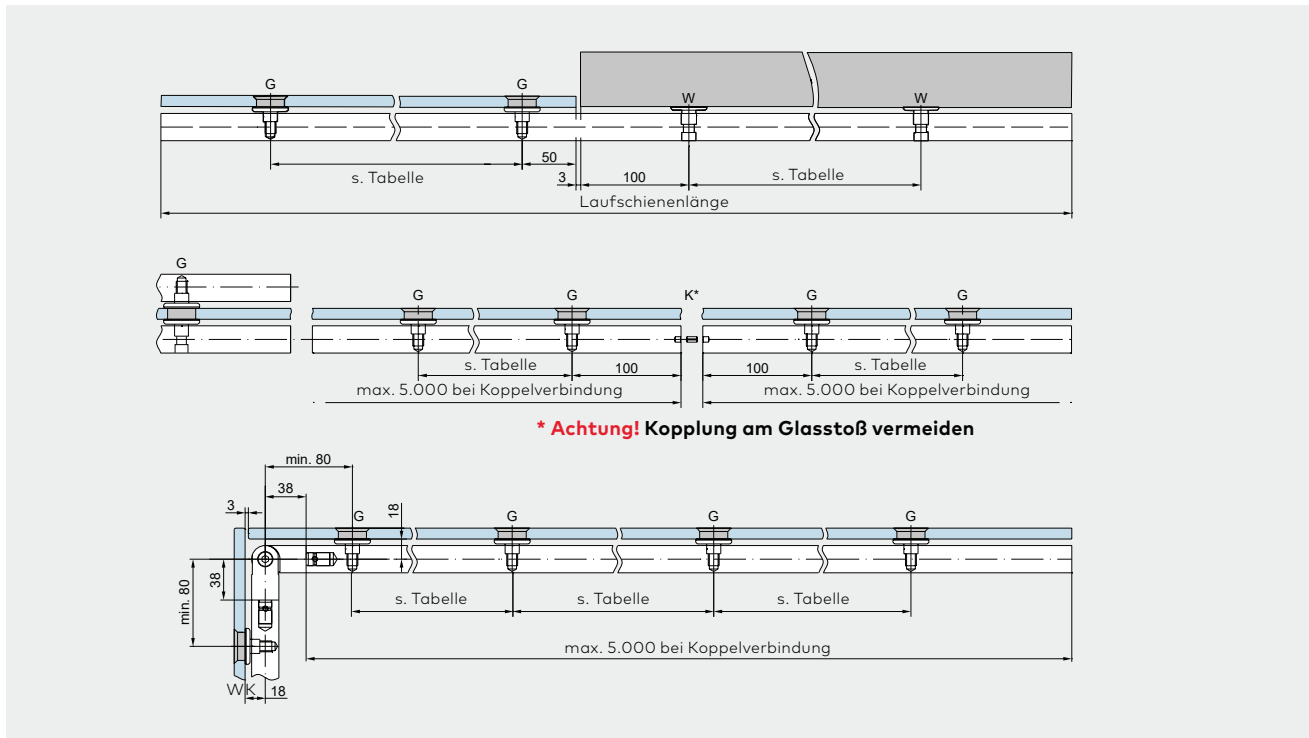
G
G
W
W
50
s. Tabelle
3
100
s. Tabelle
Laufschienenlänge

G
G
G
K*
G
G
s. Tabelle
100
100
s. Tabelle
max. 5.000 bei Koppelverbindung
max. 5.000 bei Koppelverbindung

* Achtung! Kopplung am Glasstoß vermeiden

min. 80
38
3
18
G
G
G
G
38
min. 80
s. Tabelle
s. Tabelle
s. Tabelle
max. 5.000 bei Koppelverbindung
WK
18